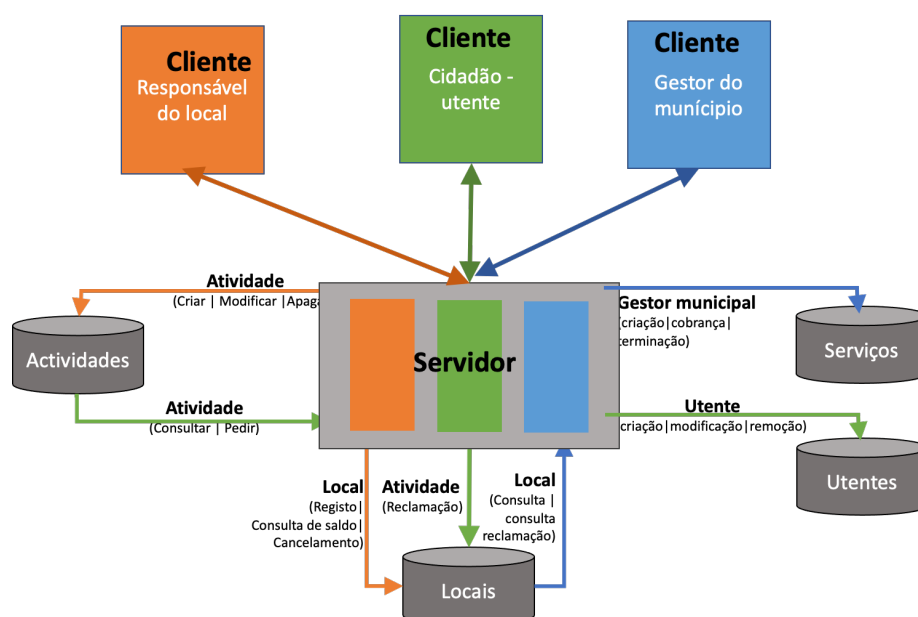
Cliente
Responsável do local

Cliente
Cidadão - utente

Cliente
Gestor do munícipio

Atividade
(Criar | Modificar |Apaga

Actividades

Servidor

Gestor municipal
(criação|cobrança|terminação)

Serviços

Atividade
(Consultar | Pedir)

Utente
criação|modificação|remoção)

Utentes

Local
(Registo| Consulta de saldo| Cancelamento)

Atividade
(Reclamação)

Local
(Consulta | consulta reclamação)

Locais